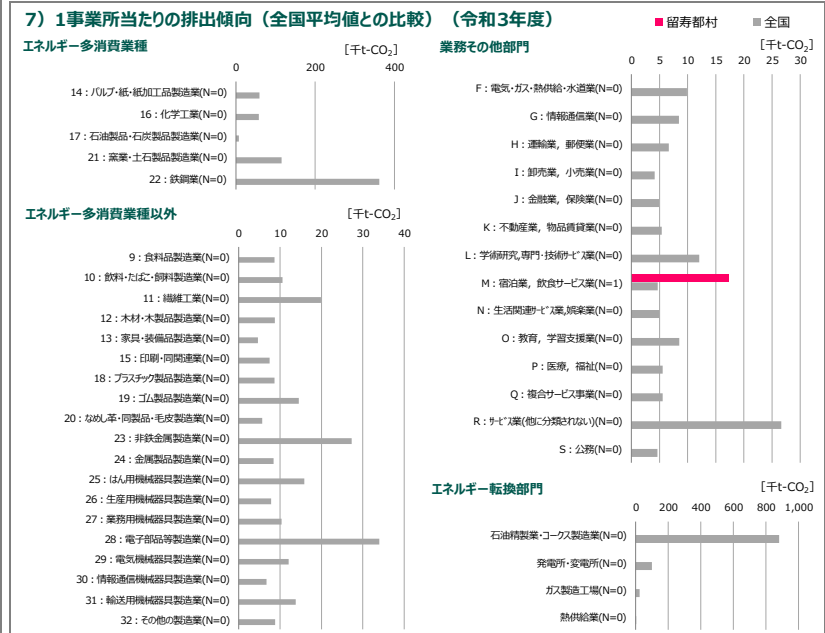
7）1事業所当たりの排出傾向（全国平均値との比較）（令和3年度）

留寿都村　全国

エネルギー多消費業種

[千t-$CO_2$]

0　200　400

14：パルプ・紙・紙加工品製造業(N=0)
16：化学工業(N=0)
17：石油製品・石炭製品製造業(N=0)
21：窯業・土石製品製造業(N=0)
22：鉄鋼業(N=0)

エネルギー多消費業種以外

[千t-$CO_2$]

0　10　20　30　40

9：食料品製造業(N=0)
10：飲料・たばこ・飼料製造業(N=0)
11：繊維工業(N=0)
12：木材・木製品製造業(N=0)
13：家具・装備品製造業(N=0)
15：印刷・同関連業(N=0)
18：プラスチック製品製造業(N=0)
19：ゴム製品製造業(N=0)
20：なめし革・同製品・毛皮製造業(N=0)
23：非鉄金属製造業(N=0)
24：金属製品製造業(N=0)
25：はん用機械器具製造業(N=0)
26：生産用機械器具製造業(N=0)
27：業務用機械器具製造業(N=0)
28：電子部品等製造業(N=0)
29：電気機械器具製造業(N=0)
30：情報通信機械器具製造業(N=0)
31：輸送用機械器具製造業(N=0)
32：その他の製造業(N=0)

業務その他部門

[千t-$CO_2$]

0　5　10　15　20　25　30

F：電気・ガス・熱供給・水道業(N=0)
G：情報通信業(N=0)
H：運輸業，郵便業(N=0)
I：卸売業，小売業(N=0)
J：金融業，保険業(N=0)
K：不動産業，物品賃貸業(N=0)
L：学術研究，専門・技術サービス業(N=0)
M：宿泊業，飲食サービス業(N=1)
N：生活関連サービス業，娯楽業(N=0)
O：教育，学習支援業(N=0)
P：医療，福祉(N=0)
Q：複合サービス事業(N=0)
R：サービス業(他に分類されない)(N=0)
S：公務(N=0)

エネルギー転換部門

[千t-$CO_2$]

0　200　400　600　800　1,000

石油精製業・コークス製造業(N=0)
発電所・変電所(N=0)
ガス製造工場(N=0)
熱供給業(N=0)